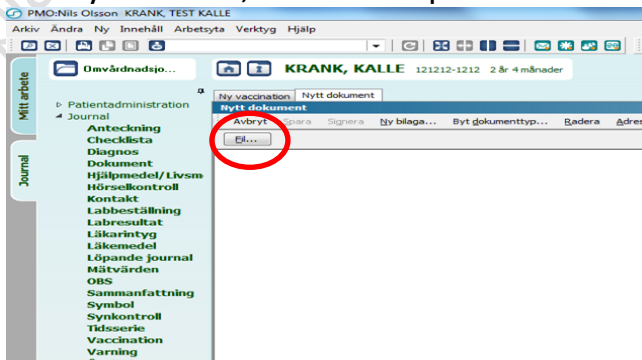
PMO:Nils Olsson KRANK, TEST KALLE

Arkiv Ändra Ny Innehåll Arbetsyta Verktyg Hjälp

Mitt arbete

Journal

Omvårdnadsjo...

KRANK, KALLE 121212-1212 2 år 4 månader

Ny vaccination Nytt dokument

Nytt dokument

Avbryt Spara Signera Ny bilaga... Byt dokumenttyp... Radera Adres

Fil...

Patientadministration
Journal
Anteckning
Checklista
Diagnos
Dokument
Hjälpmedel/Livsm
Hörselkontroll
Kontakt
Labbeställning
Labresultat
Läkarintyg
Läkemedel
Löpande journal
Mätvärden
OBS
Sammanfattning
Symbol
Synkontroll
Tidsserie
Vaccination
Varning